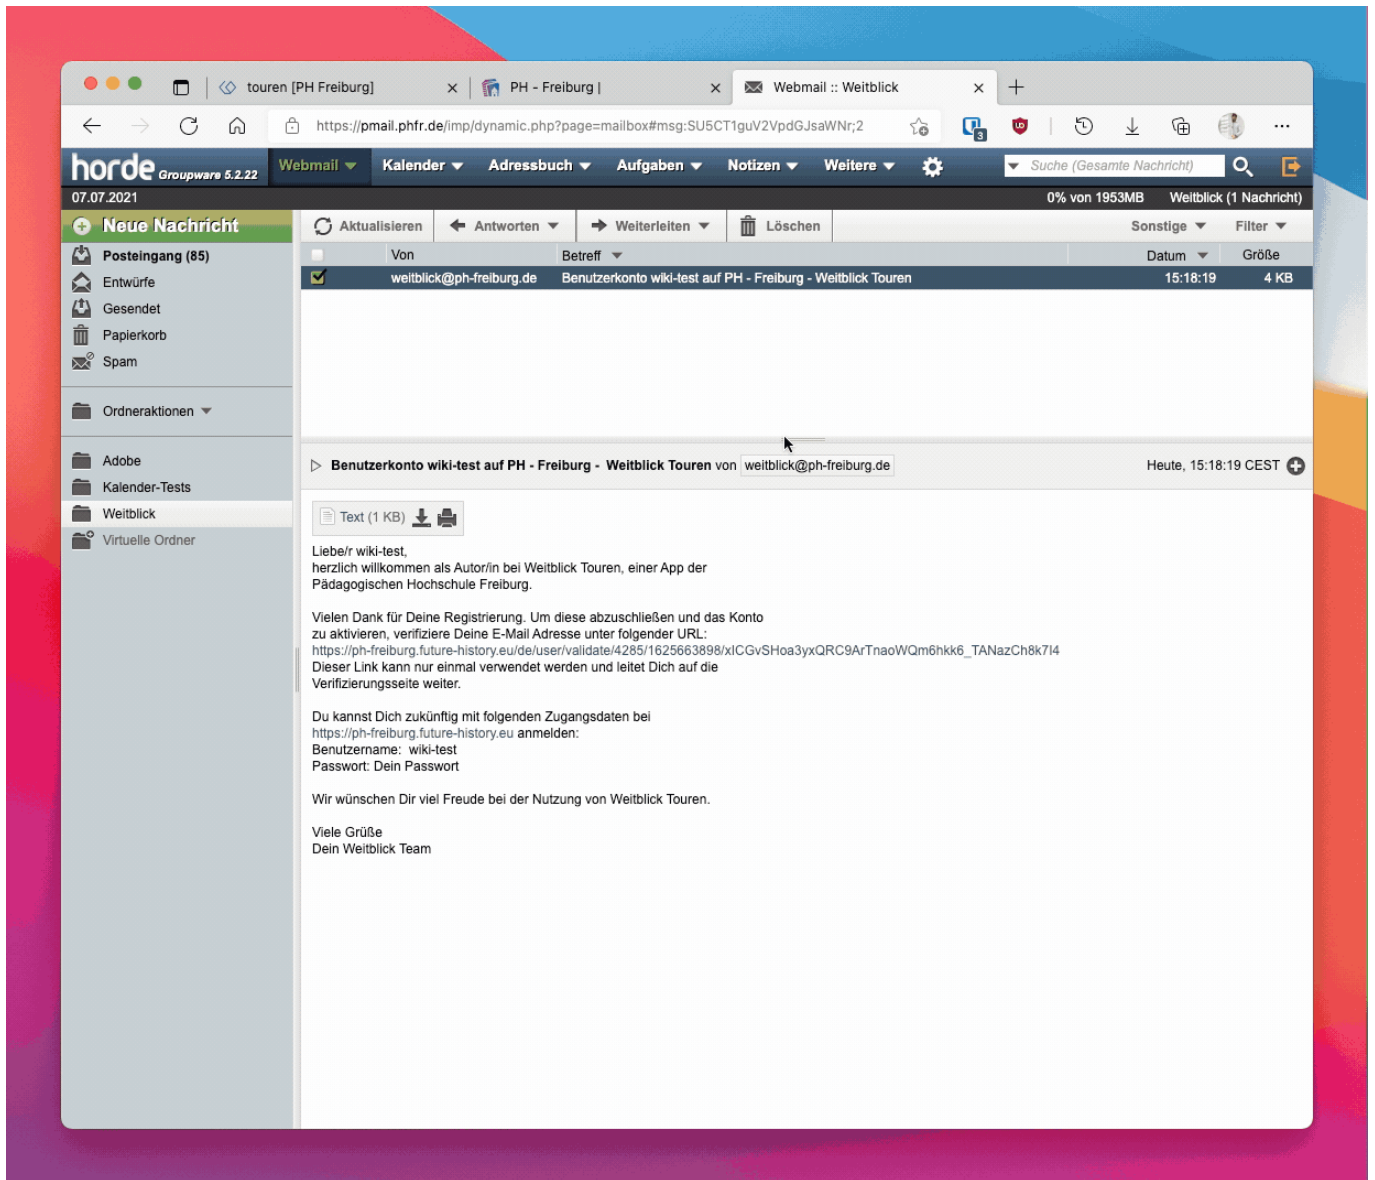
touren [PH Freiburg]
PH - Freiburg |
Webmail :: Weitblick
+

https://pmail.phfr.de/imp/dynamic.php?page=mailbox#msg:SU5CT1guV2VpdGJsaWNr;2

horde Groupware 5.2.22
Webmail
Kalender
Adressbuch
Aufgaben
Notizen
Weitere
Suche (Gesamte Nachricht)

07.07.2021
0% von 1953MB
Weitblick (1 Nachricht)

Neue Nachricht
Posteingang (85)
Entwürfe
Gesendet
Papierkorb
Spam

Ordneraktionen

Adobe
Kalender-Tests
Weitblick
Virtuelle Ordner

Aktualisieren
Antworten
Weiterleiten
Löschen
Sonstige
Filter

| | Von | Betreff | Datum | Größe |
|---|---|---|---|---|
| | weitblick@ph-freiburg.de | Benutzerkonto wiki-test auf PH - Freiburg - Weitblick Touren | 15:18:19 | 4 KB |

Benutzerkonto wiki-test auf PH - Freiburg - Weitblick Touren von weitblick@ph-freiburg.de
Heute, 15:18:19 CEST

Text (1 KB)

Liebe/r wiki-test,
herzlich willkommen als Autor/in bei Weitblick Touren, einer App der Pädagogischen Hochschule Freiburg.

Vielen Dank für Deine Registrierung. Um diese abzuschließen und das Konto zu aktivieren, verifiziere Deine E-Mail Adresse unter folgender URL:
https://ph-freiburg.future-history.eu/de/user/validate/4285/1625663898/xICGvSHoa3yxQRC9ArTnaoWQm6hkk6_TANazCh8k7I4
Dieser Link kann nur einmal verwendet werden und leitet Dich auf die Verifizierungsseite weiter.

Du kannst Dich zukünftig mit folgenden Zugangsdaten bei
https://ph-freiburg.future-history.eu anmelden:
Benutzername: wiki-test
Passwort: Dein Passwort

Wir wünschen Dir viel Freude bei der Nutzung von Weitblick Touren.

Viele Grüße
Dein Weitblick Team